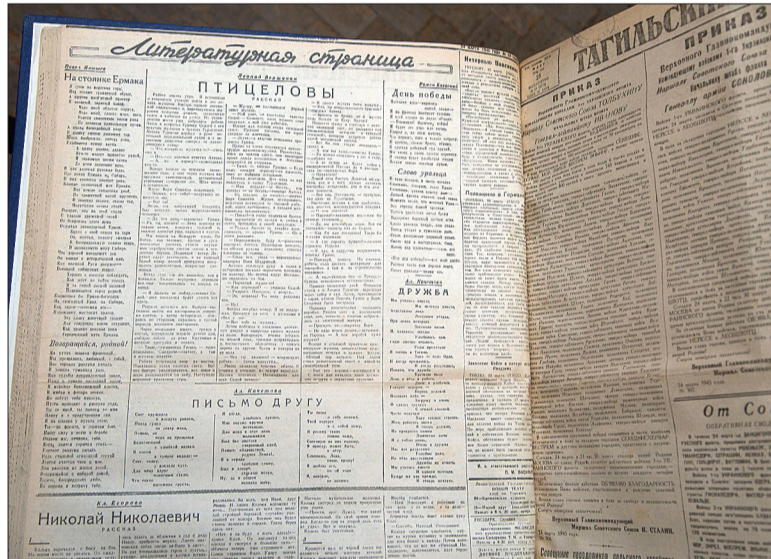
Литературная страница

Павел Бажов
На столпике Ермака

Николай Вершинин
ПТИЦЕЛОВЫ
РАССКАЗ

День победы

Слово уральца

Возвращайся, родной!

ДРУЖБА

ПИСЬМО ДРУГУ

Николай Николаевич
РАССКАЗ

ТАГИЛЬСКИ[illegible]

ПРИКАЗ

ПРИКАЗ

Верховный Главнокомандующий
Маршал Советского Союза И. СТАЛИН.

От Со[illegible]

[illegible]